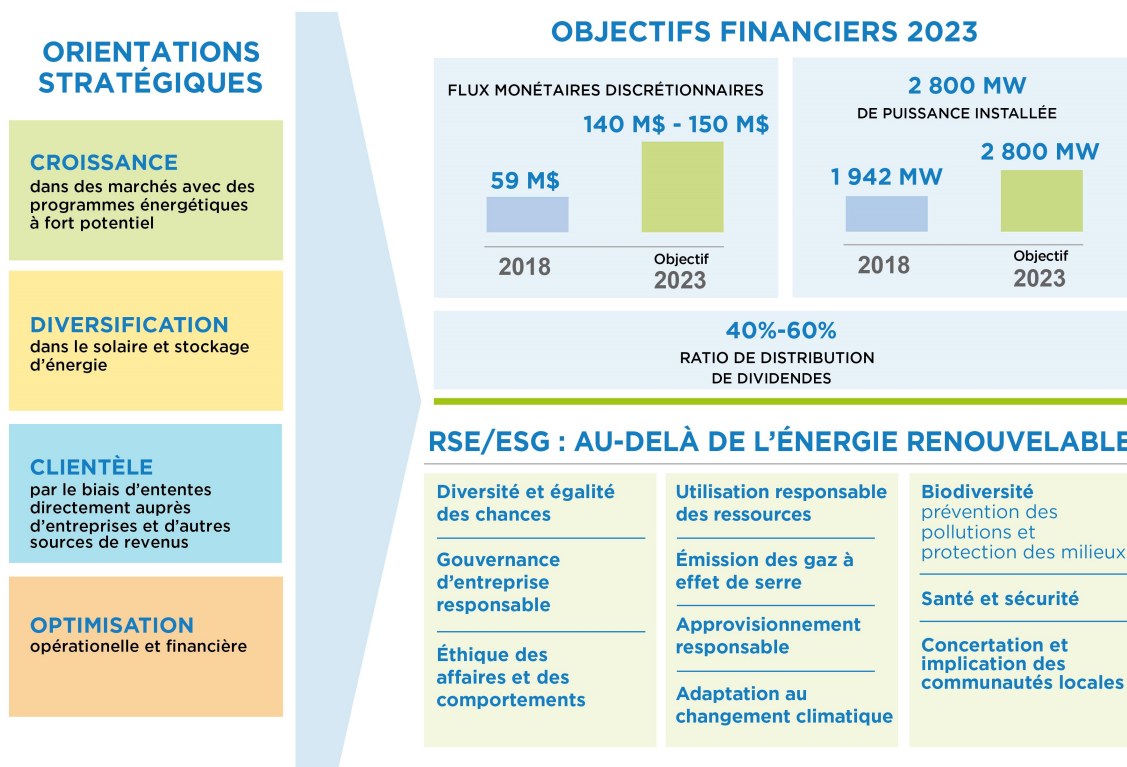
ORIENTATIONS STRATÉGIQUES

CROISSANCE
dans des marchés avec des programmes énergétiques à fort potentiel

DIVERSIFICATION
dans le solaire et stockage d'énergie

CLIENTÈLE
par le biais d'ententes directement auprès d'entreprises et d'autres sources de revenus

OPTIMISATION
opérationelle et financière

OBJECTIFS FINANCIERS 2023

FLUX MONÉTAIRES DISCRÉTIONNAIRES

140 M\$ - 150 M\$

59 M\$

2018

Objectif 2023

2 800 MW
DE PUISSANCE INSTALLÉE

1 942 MW

2 800 MW

2018

Objectif 2023

40%-60%
RATIO DE DISTRIBUTION DE DIVIDENDES

RSE/ESG : AU-DELÀ DE L'ÉNERGIE RENOUVELABLE

Diversité et égalité des chances

Gouvernance d'entreprise responsable

Éthique des affaires et des comportements

Utilisation responsable des ressources

Émission des gaz à effet de serre

Approvisionnement responsable

Adaptation au changement climatique

Biodiversité
prévention des pollutions et protection des milieux

Santé et sécurité

Concertation et implication des communautés locales